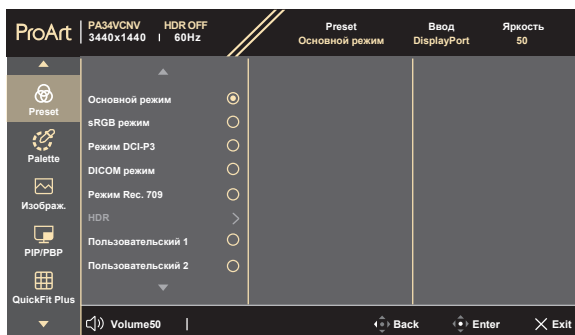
ProArt PA34VCNV 3440x1440 | HDR OFF 60Hz

Preset
Основной режим

Ввод
DisplayPort

Яркость
50

Preset
Palette
Изображ.
PIP/PBP
QuickFit Plus

Основной режим
sRGB режим
Режим DCI-P3
DICOM режим
Режим Rec. 709
HDR
Пользовательский 1
Пользовательский 2

Volume50 | Back Enter Exit